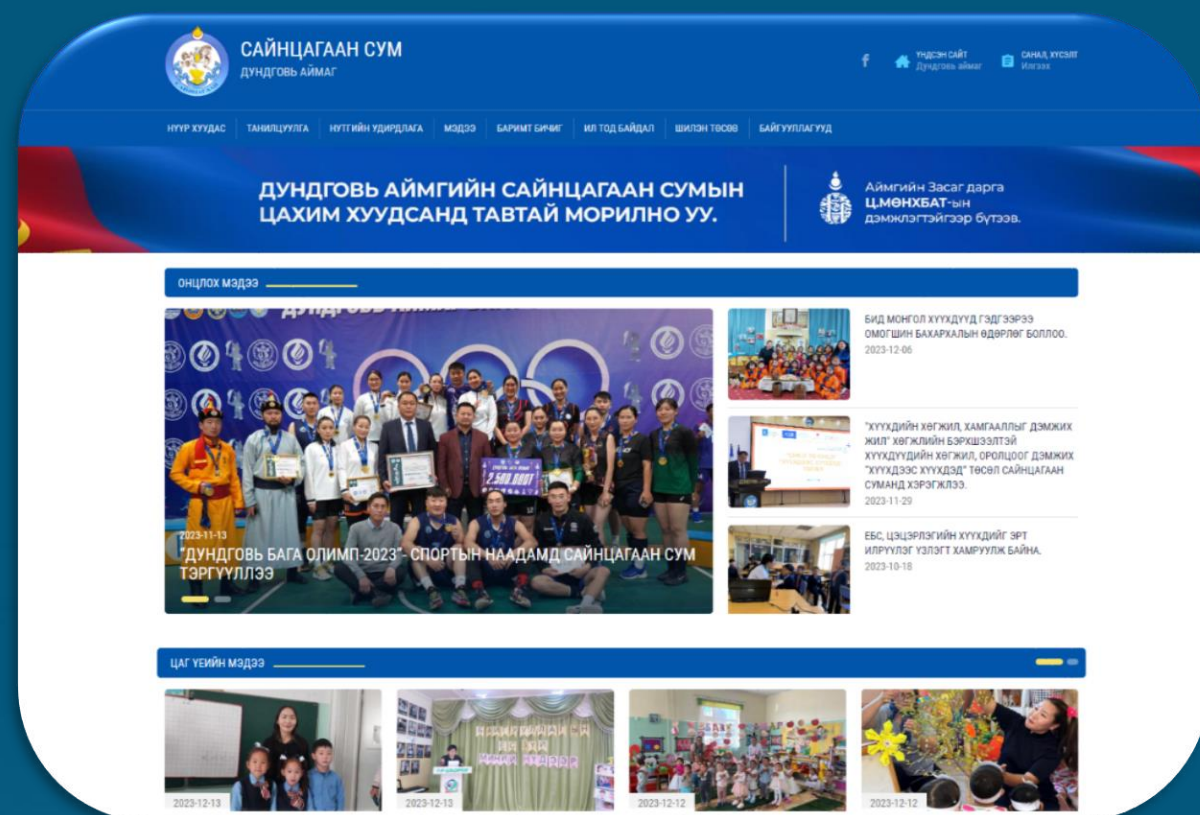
САЙНЦАГААН СУМ
ДУНДГОВЬ АЙМАГ

ҮНДСЭН САЙТ
Дундговь аймаг

САНАЛ, ХҮСЭЛТ
Илгээх

НҮҮР ХУУДАС | ТАНИЛЦУУЛГА | НУТГИЙН УДИРДЛАГА | МЭДЭЭ | БАРИМТ БИЧИГ | ИЛ ТОД БАЙДАЛ | ШИЛЭН ТӨСӨВ | БАЙГУУЛЛАГУУД

ДУНДГОВЬ АЙМГИЙН САЙНЦАГААН СУМЫН ЦАХИМ ХУУДСАНД ТАВТАЙ МОРИЛНО УУ.

Аймгийн Засаг дарга Ц.МӨНХБАТ-ын дэмжлэгтэйгээр бүтээв.

ОНЦЛОХ МЭДЭЭ

2023-11-13
"ДУНДГОВЬ БАГА ОЛИМП-2023"- СПОРТЫН НААДАМД САЙНЦАГААН СУМ ТЭРГҮҮЛЛЭЭ

2,500,000₮

БИД МОНГОЛ ХҮҮХДҮҮД ГЭДГЭЭРЭЭ ОМОГШИН БАХАРХАЛЫН ӨДӨРЛӨГ БОЛЛОО.
2023-12-06

"ХҮҮХДИЙН ХӨГЖИЛ, ХАМГААЛЛЫГ ДЭМЖИХ ЖИЛ" ХӨГЖЛИЙН БЭРХШЭЭЛТЭЙ ХҮҮХДҮҮДИЙН ХӨГЖИЛ, ОРОЛЦООГ ДЭМЖИХ "ХҮҮХДЭЭС ХҮҮХДЭД" ТӨСӨЛ САЙНЦАГААН СУМАНД ХЭРЭГЖЛЭЭ.
2023-11-29

ЕБС, ЦЭЦЭРЛЭГИЙН ХҮҮХДИЙГ ЭРТ ИЛРҮҮЛЭГ ҮЗЛЭГТ ХАМРУУЛЖ БАЙНА.
2023-10-18

ЦАГ ҮЕИЙН МЭДЭЭ

2023-12-13
2023-12-13
2023-12-12
2023-12-12